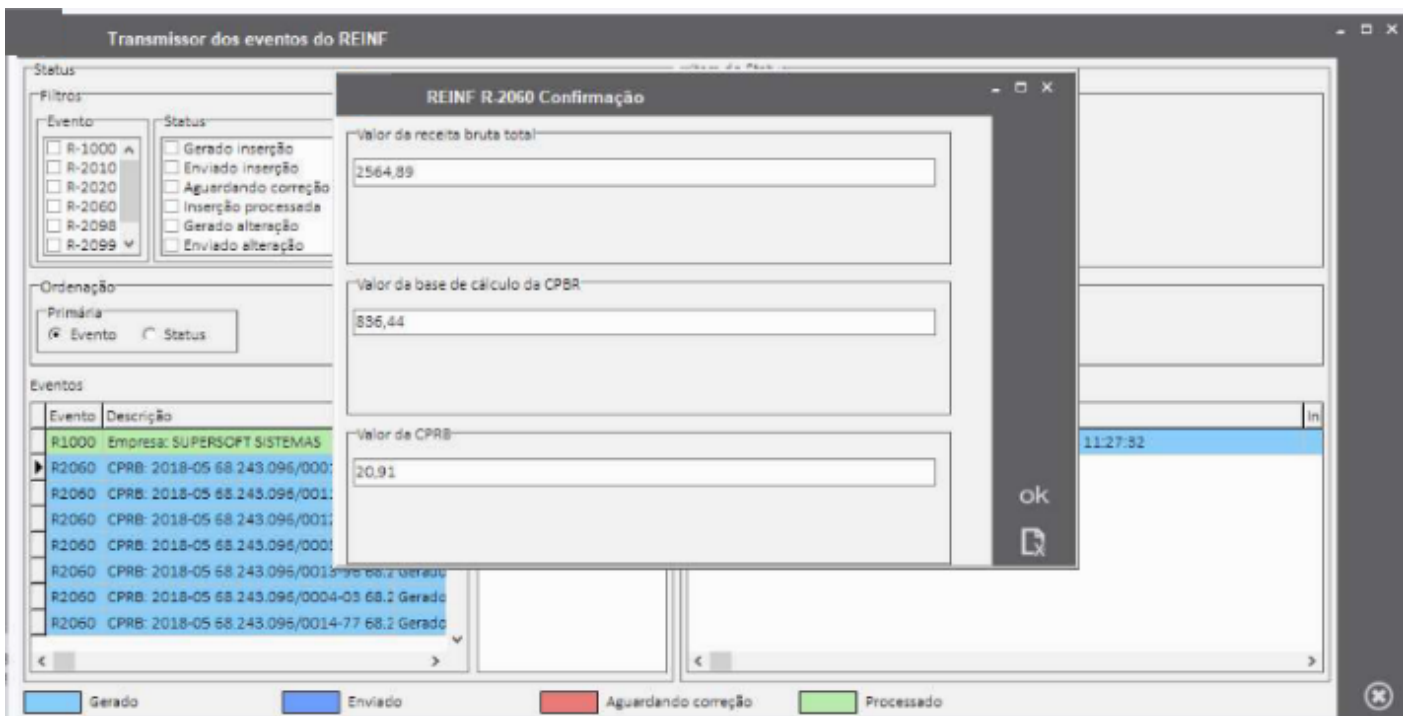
Transmissor dos eventos do REINF

Status

Filtros

Evento
R-1000
R-2010
R-2020
R-2060
R-2098
R-2099

Status
Gerado inserção
Enviado inserção
Aguardando correção
Inserção processada
Gerado alteração
Enviado alteração

Ordenação

Primária
Evento
Status

Eventos

| Evento | Descrição |
|---|---|
| R1000 | Empresa: SUPERSOFT SISTEMAS |
| R2060 | CPRB: 2018-05 68.243.096/000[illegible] |
| R2060 | CPRB: 2018-05 68.243.096/001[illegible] |
| R2060 | CPRB: 2018-05 68.243.096/001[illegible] |
| R2060 | CPRB: 2018-05 68.243.096/000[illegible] |
| R2060 | CPRB: 2018-05 68.243.096/0013-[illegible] 68.2 Gerado |
| R2060 | CPRB: 2018-05 68.243.096/0004-03 68.2 Gerado |
| R2060 | CPRB: 2018-05 68.243.096/0014-77 68.2 Gerado |

In
11:27:32

REINF R-2060 Confirmação

Valor da receita bruta total
2564,89

Valor da base de cálculo da CPBR
836,44

Valor da CPRB
20,91

ok

Gerado
Enviado
Aguardando correção
Processado